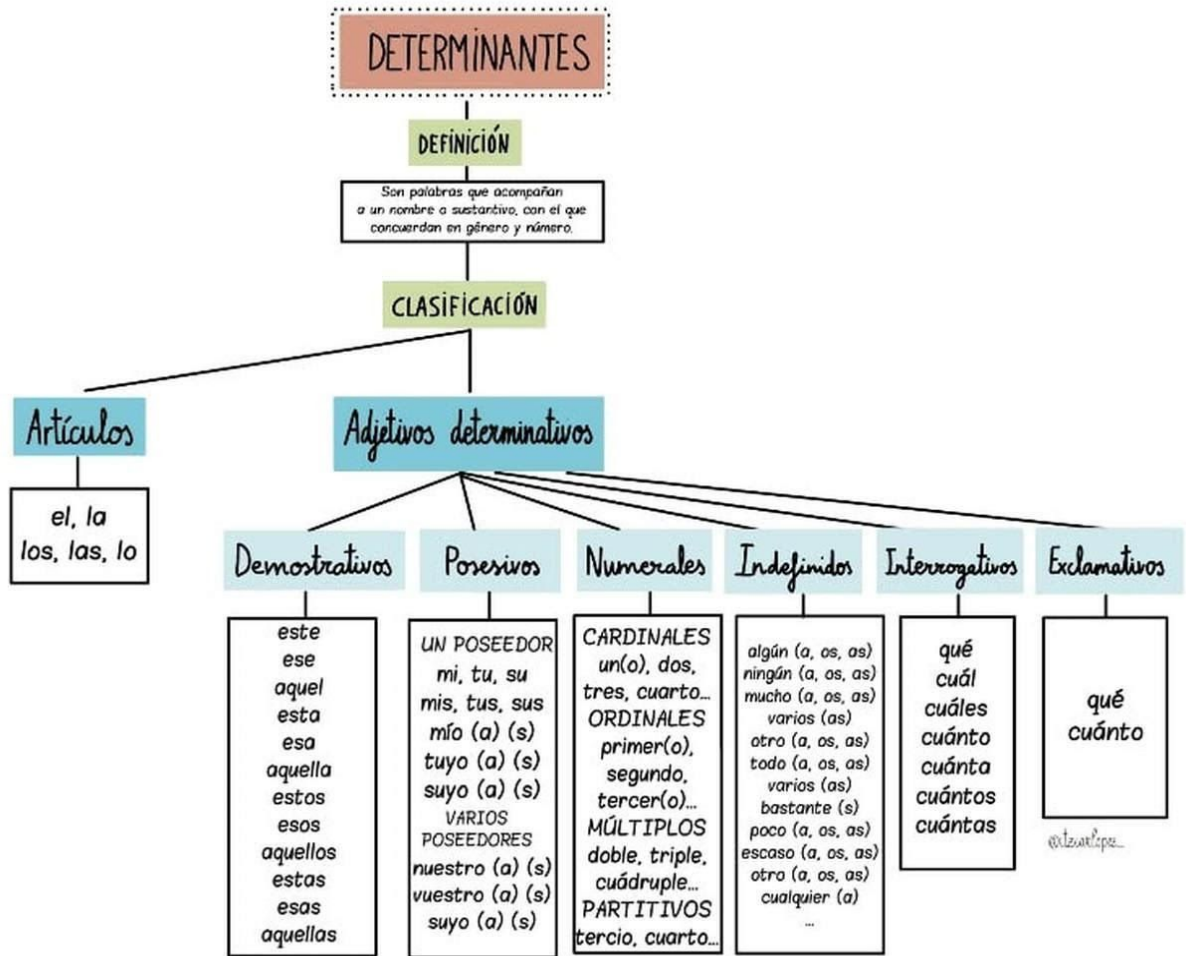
DETERMINANTES

DEFINICIÓN

Son palabras que acompañan a un nombre o sustantivo, con el que concuerdan en género y número.

CLASIFICACIÓN

Artículos

el, la
los, las, lo

Adjetivos determinativos

Demostrativos

este
ese
aquel
esta
esa
aquella
estos
esos
aquellos
estas
esas
aquellas

Posesivos

UN POSEEDOR
mi, tu, su
mis, tus, sus
mío (a) (s)
tuyo (a) (s)
suyo (a) (s)
VARIOS POSEEDORES
nuestro (a) (s)
vuestro (a) (s)
suyo (a) (s)

Numerales

CARDINALES
un(o), dos, tres, cuarto...
ORDINALES
primer(o), segundo, tercer(o)...
MÚLTIPLOS
doble, triple, cuádruple...
PARTITIVOS
tercio, cuarto...

Indefinidos

algún (a, os, as)
ningún (a, os, as)
mucho (a, os, as)
varios (as)
otro (a, os, as)
todo (a, os, as)
varios (as)
bastante (s)
poco (a, os, as)
escaso (a, os, as)
otro (a, os, as)
cualquier (a)
...

Interrogativos

qué
cuál
cuáles
cuánto
cuánta
cuántos
cuántas

Exclamativos

qué
cuánto

@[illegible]